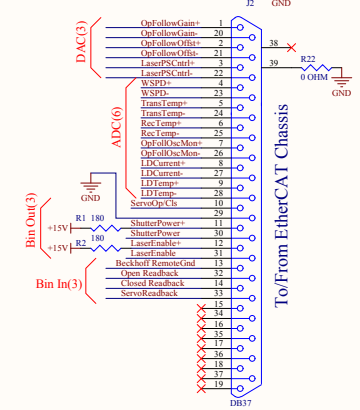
J2
GND
DAC(3)
OpFollowGain+ 1
OpFollowGain- 20
OpFollowOffst+ 2
OpFollowOffst- 21
LaserPSCntrl+ 3
LaserPSCntrl- 22
38
39
R22
0 OHM
GND
ADC(6)
WSPD+ 4
WSPD- 23
TransTemp+ 5
TransTemp- 24
RecTemp+ 6
RecTemp- 25
OpFollOscMon+ 7
OpFollOscMon- 26
LDCurrent+ 8
LDCurrent- 27
LDTemp+ 9
LDTemp- 28
GND
ServoOp/Cls 10
Bin Out(3)
29
+15V
R1 180
ShutterPower+ 11
ShutterPower- 30
+15V
R2 180
LaserEnable+ 12
LaserEnable 31
Bin In(3)
Beckhoff RemoteGnd 13
Open Readback 32
Closed Readback 14
ServoReadback 33
15
34
16
35
17
36
18
37
19
DB37
To/From EtherCAT Chassis